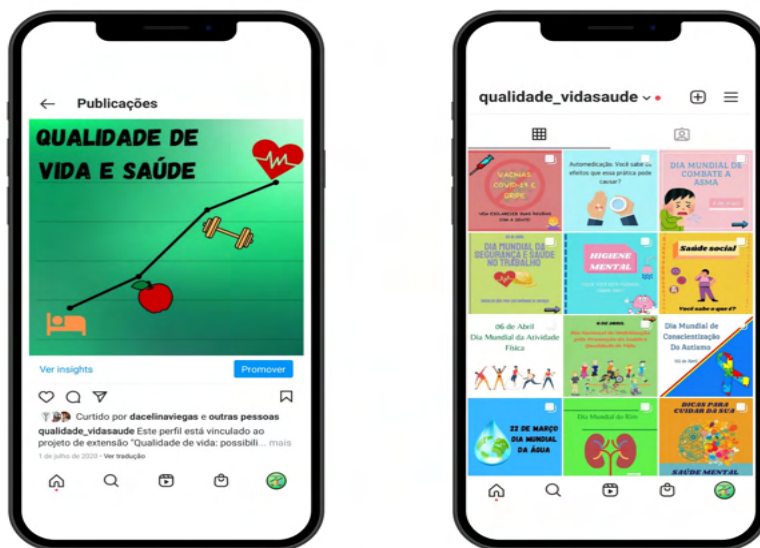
Publicações

QUALIDADE DE VIDA E SAÚDE

Ver insights

Promover

Curtido por dacelinaviegas e outras pessoas

qualidade_vidasaude Este perfil está vinculado ao projeto de extensão "Qualidade de vida: possibili... mais

1 de julho de 2020 · Ver tradução

qualidade_vidasaude

VACINAS COVID-19 E GRIPE

Automedicação: Você sabe os efeitos que essa prática pode causar?

DIA MUNDIAL DE COMBATE A ASMA

DIA MUNDIAL DA SEGURANÇA E SAÚDE NO TRABALHO

HIGIENE MENTAL

Saúde social

Você sabe o que é?

06 de Abril Dia Mundial da Atividade Física

Dia Nacional de Conscientização Do Autismo

22 DE MARÇO DIA MUNDIAL DA ÁGUA

Dia Mundial do Rim

DICAS PARA CUIDAR DA SUA SAÚDE MENTAL